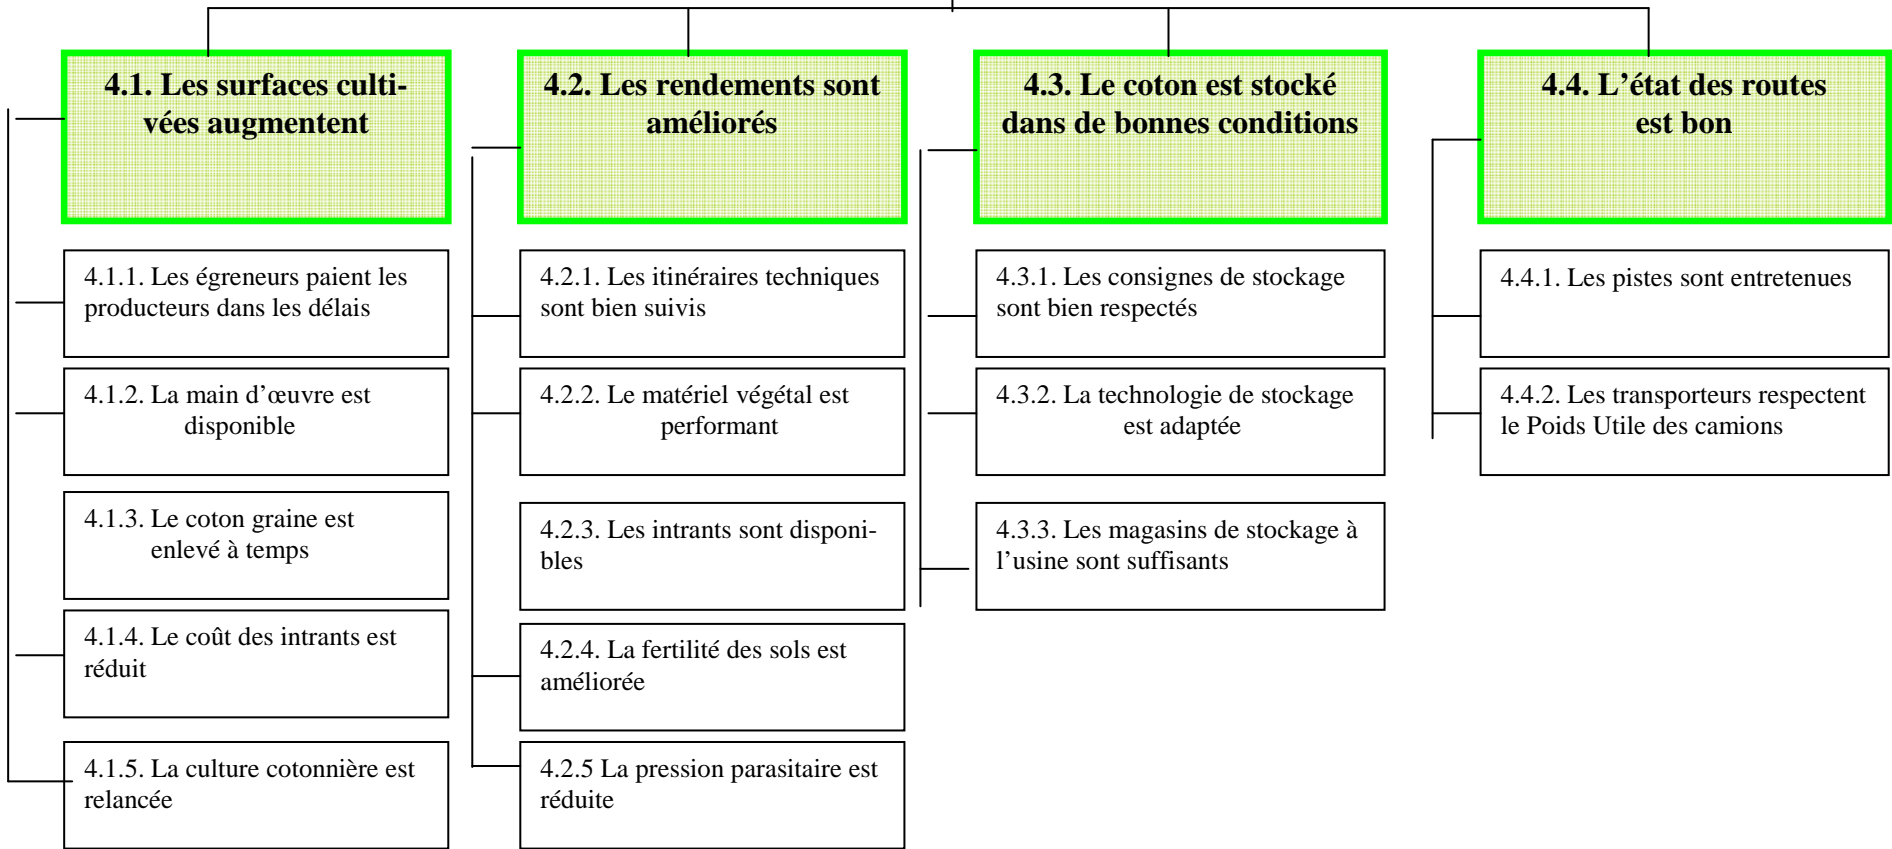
4.1. Les surfaces cultivées augmentent

4.1.1. Les égreneurs paient les producteurs dans les délais

4.1.2. La main d'œuvre est disponible

4.1.3. Le coton graine est enlevé à temps

4.1.4. Le coût des intrants est réduit

4.1.5. La culture cotonnière est relancée

4.2. Les rendements sont améliorés

4.2.1. Les itinéraires techniques sont bien suivis

4.2.2. Le matériel végétal est performant

4.2.3. Les intrants sont disponibles

4.2.4. La fertilité des sols est améliorée

4.2.5 La pression parasitaire est réduite

4.3. Le coton est stocké dans de bonnes conditions

4.3.1. Les consignes de stockage sont bien respectés

4.3.2. La technologie de stockage est adaptée

4.3.3. Les magasins de stockage à l'usine sont suffisants

4.4. L'état des routes est bon

4.4.1. Les pistes sont entretenues

4.4.2. Les transporteurs respectent le Poids Utile des camions